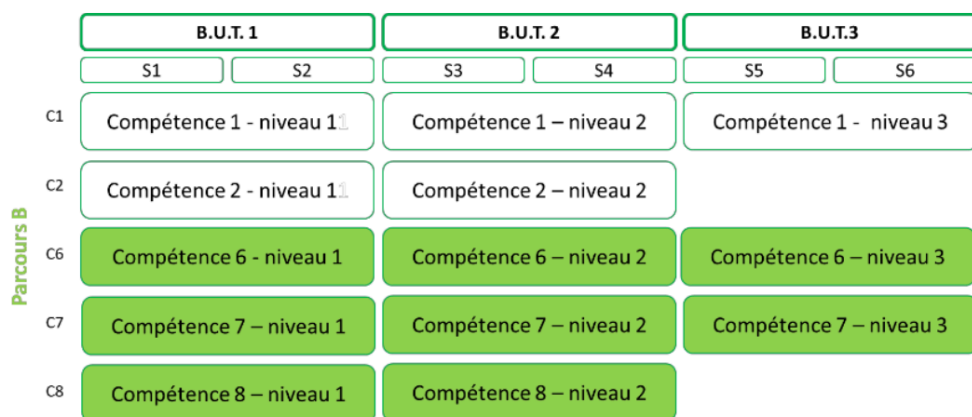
Parcours B

| | B.U.T. 1 | | B.U.T. 2 | | B.U.T.3 | |
|---|---|---|---|---|---|---|
| | S1 | S2 | S3 | S4 | S5 | S6 |
| C1 | Compétence 1 - niveau 11 | | Compétence 1 – niveau 2 | | Compétence 1 - niveau 3 | |
| C2 | Compétence 2 - niveau 11 | | Compétence 2 – niveau 2 | | | |
| C6 | Compétence 6 - niveau 1 | | Compétence 6 – niveau 2 | | Compétence 6 – niveau 3 | |
| C7 | Compétence 7 – niveau 1 | | Compétence 7 – niveau 2 | | Compétence 7 – niveau 3 | |
| C8 | Compétence 8 – niveau 1 | | Compétence 8 – niveau 2 | | | |